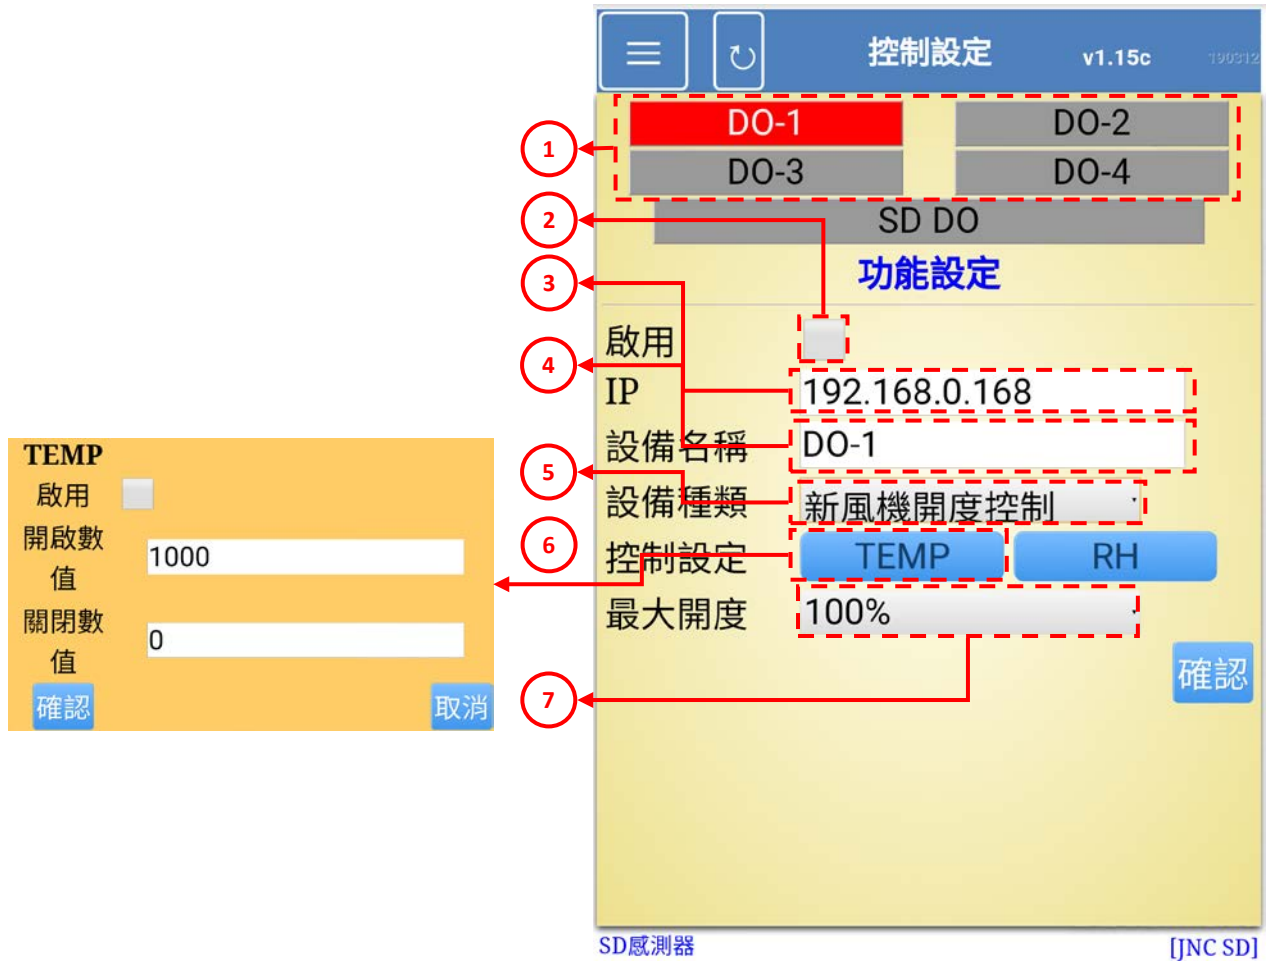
控制設定 v1.15c 190312

DO-1
DO-2
DO-3
DO-4
SD DO

功能設定

啟用
IP 192.168.0.168
設備名稱 DO-1
設備種類 新風機開度控制
控制設定 TEMP RH
最大開度 100%
確認

1
2
3
4
5
6
7

TEMP
啟用
開啟數值 1000
關閉數值 0
確認
取消

SD感測器
[JNC SD]